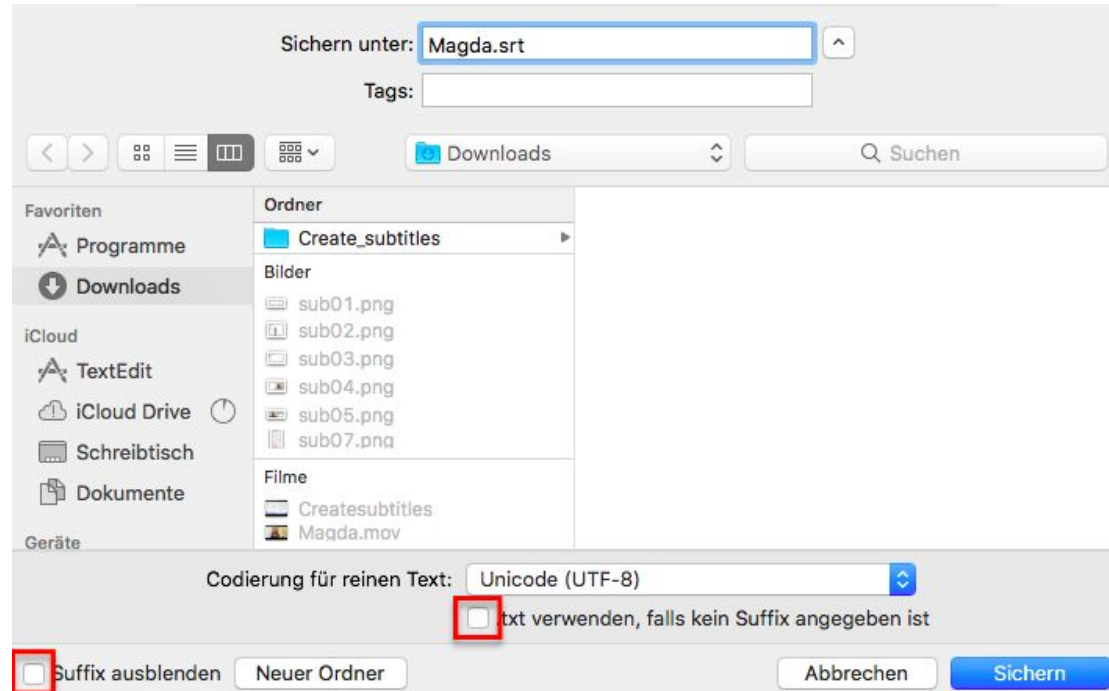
Sichern unter: Magda.srt
Tags:

Downloads
Suchen

Favoriten
Programme
Downloads
iCloud
TextEdit
iCloud Drive
Schreibtisch
Dokumente
Geräte

Ordner
Create_subtitles
Bilder
sub01.png
sub02.png
sub03.png
sub04.png
sub05.png
sub07.png
Filme
Createsubtitles
Magda.mov

Codierung für reinen Text: Unicode (UTF-8)
.txt verwenden, falls kein Suffix angegeben ist

Suffix ausblenden
Neuer Ordner
Abbrechen
Sichern